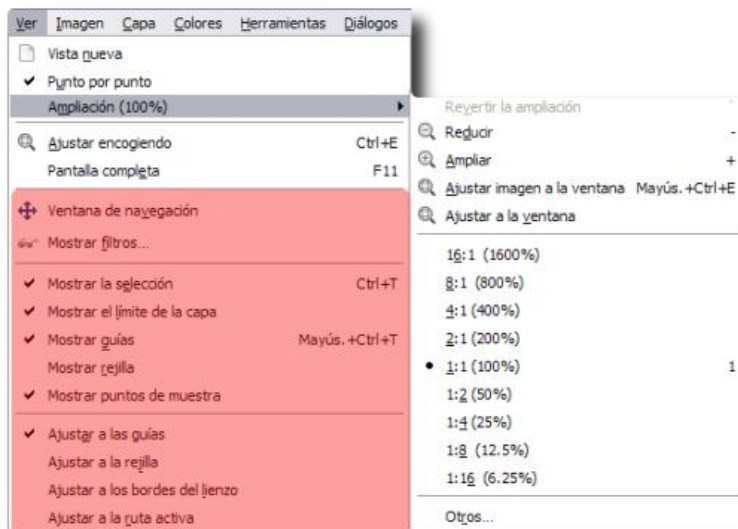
Ver Imagen Capa Colores Herramientas Diálogos

Vista nueva
Punto por punto
Ampliación (100%)

Ajustar encogiendo Ctrl+E
Pantalla completa F11

Ventana de navegación
Mostrar filtros...

Mostrar la selección Ctrl+T
Mostrar el límite de la capa
Mostrar guías Mayús.+Ctrl+T
Mostrar rejilla
Mostrar puntos de muestra

Ajustar a las guías
Ajustar a la rejilla
Ajustar a los bordes del lienzo
Ajustar a la ruta activa

Revertir la ampliación
Reducir -
Ampliar +
Ajustar imagen a la ventana Mayús.+Ctrl+E
Ajustar a la ventana

16:1 (1600%)
8:1 (800%)
4:1 (400%)
2:1 (200%)
1:1 (100%) 1
1:2 (50%)
1:4 (25%)
1:8 (12.5%)
1:16 (6.25%)

Otros...